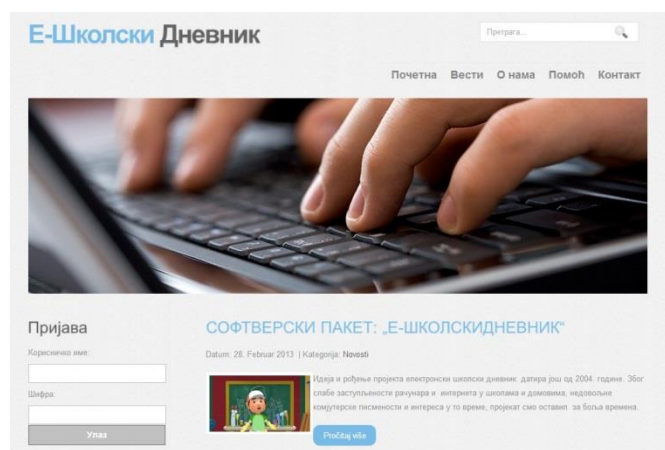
Е-Школски Дневник

Претрага...

Почетна Вести О нама Помоћ Контакт

Пријава

Корисничко име:

Шифра:

Улаз

СОФТВЕРСКИ ПАКЕТ: „Е-ШКОЛСКИДНЕВНИК"

Datum: 28. Februar 2013 | Kategorija: Novosti

Идеја и рођење пројекта електронски школски дневник датира још од 2004. године. Због слабе заступљености рачунара и интернета у школама и домовима, недовољне компјутерске писмености и интереса у то време, пројекат смо оставили за боља времена.

Pročitaj više